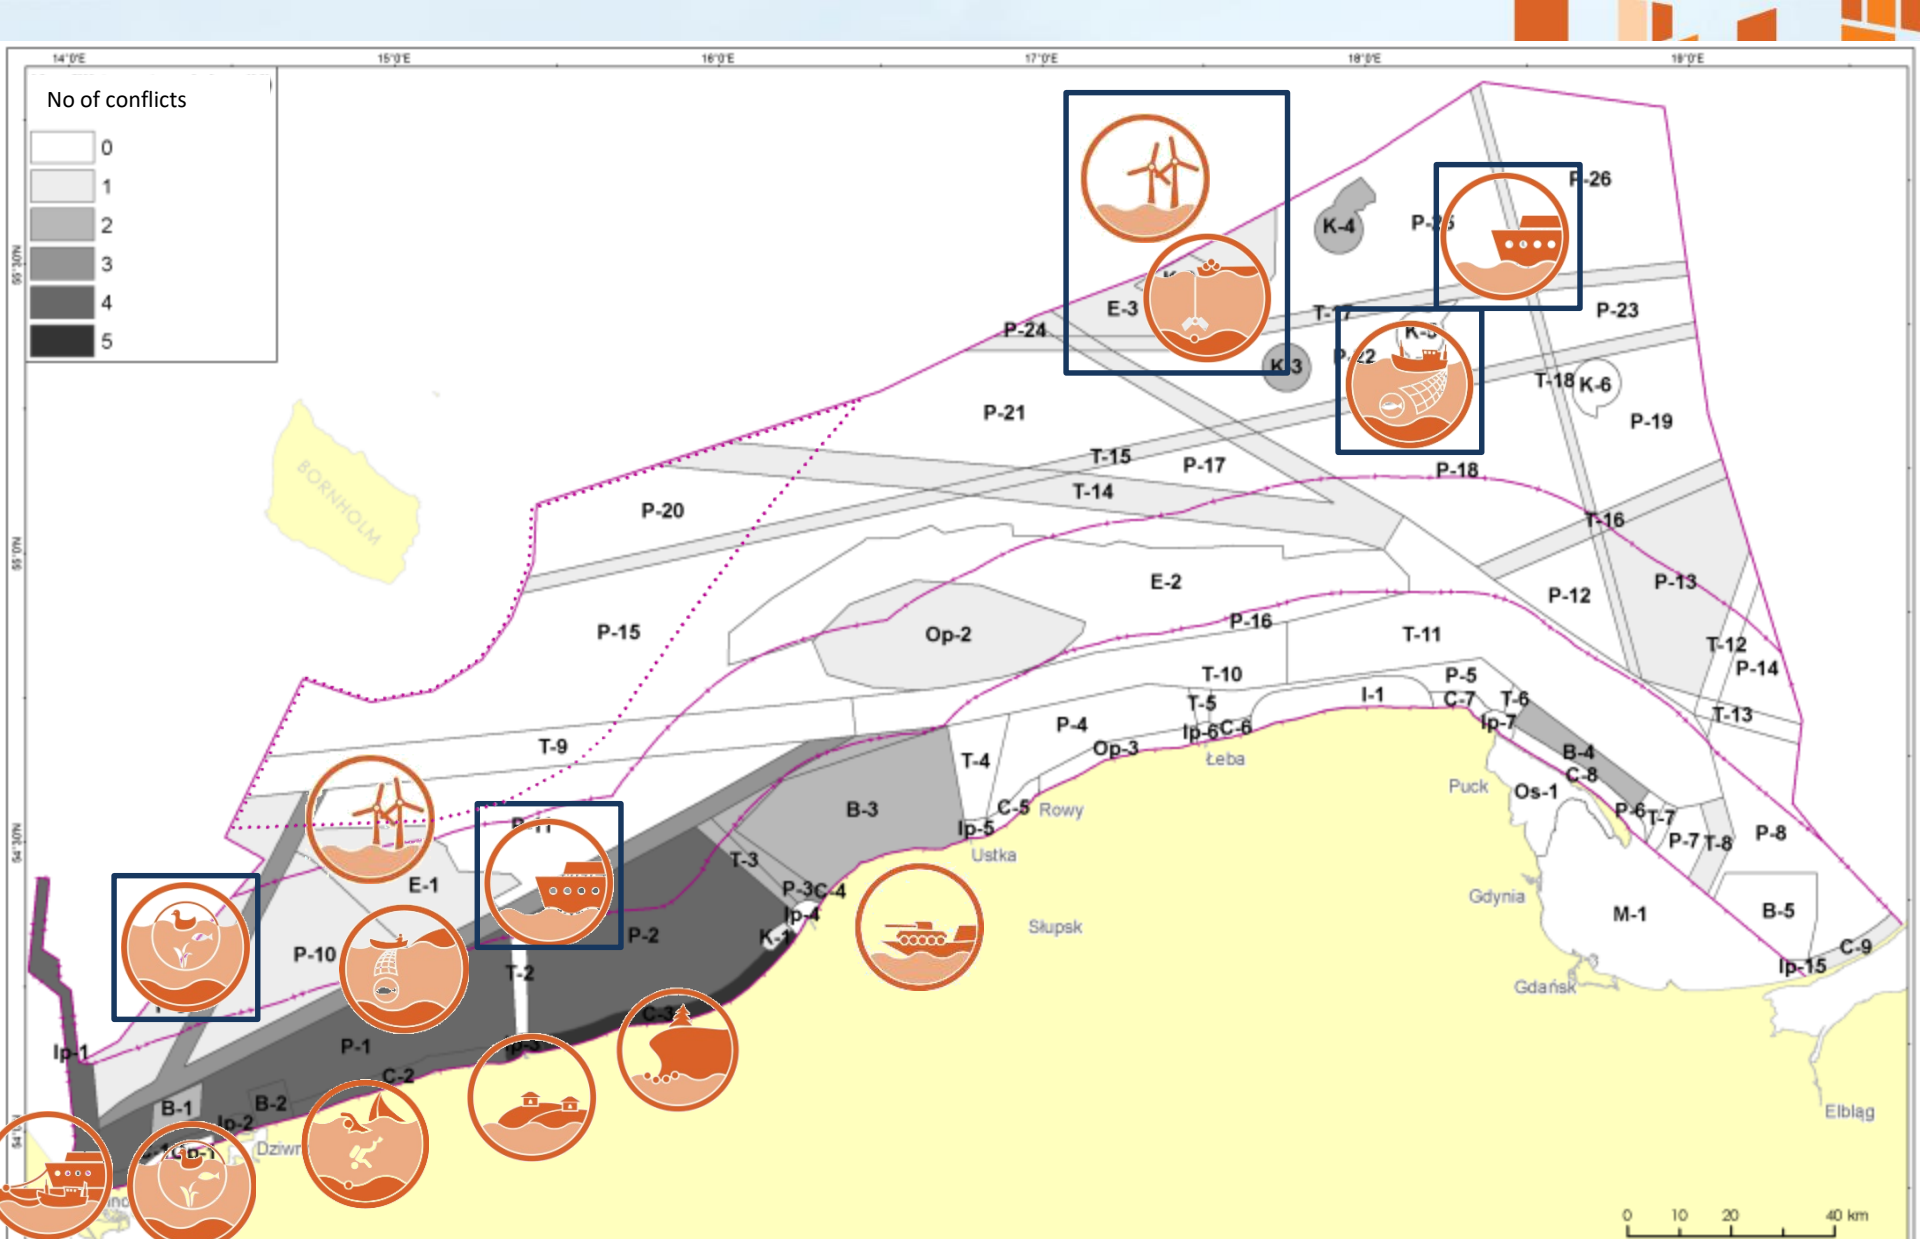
14°0'E
15°0'E
16°0'E
17°0'E
18°0'E
19°0'E

No of conflicts

0
1
2
3
4
5

55°30'N
55°0'N
54°30'N

BORNHOLM

P-26
K-4
P-25
E-3
P-24
T-17
K-3
P-23
K-5
P-22
T-18
K-6
P-19
P-21
T-15
P-17
P-18
T-14
P-20
T-16
E-2
P-13
P-12
Op-2
P-16
P-15
T-11
T-12
P-14
T-10
P-5
I-1
C-7
T-6
T-5
T-13
P-4
Ip-6
C-6
Ip-7
T-9
Op-3
Łeba
T-4
B-4
C-8
Puck
Os-1
B-3
C-5
Rowy
P-6
T-7
P-11
Ip-5
P-7
T-8
P-8
Ustka
T-3
E-1
P-3
C-4
Ip-4
Gdynia
P-2
K-1
M-1
B-5
Słupsk
P-10
T-2
C-9
Ip-15
Gdańsk
C-3
Ip-3
Ip-1
P-1
C-2
B-1
B-2
Ip-2
Dziwn
Ip-1
Elbląg

0 10 20 40 km